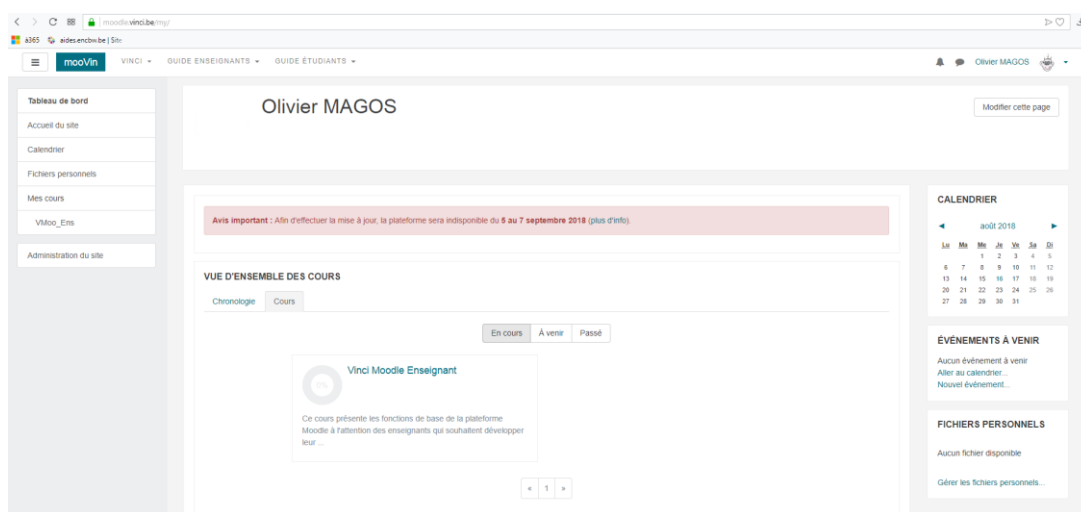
moodle.vinci.be/my/

a365 aides.encbw.be | Site

mooVin VINCI ▾ GUIDE ENSEIGNANTS ▾ GUIDE ÉTUDIANTS ▾

Olivier MAGOS

Tableau de bord
Accueil du site
Calendrier
Fichiers personnels
Mes cours
VMoo_Ens

Administration du site

Olivier MAGOS

Modifier cette page

Avis important : Afin d'effectuer la mise à jour, la plateforme sera indisponible du 5 au 7 septembre 2018 (plus d'info).

VUE D'ENSEMBLE DES COURS

Chronologie Cours

En cours À venir Passé

Vinci Moodle Enseignant

Ce cours présente les fonctions de base de la plateforme Moodle à l'attention des enseignants qui souhaitent développer leur ...

« 1 »

CALENDRIER

◄ août 2018 ►

| Lu | Ma | Me | Je | Ve | Sa | Di |
|---|---|---|---|---|---|---|
| | | 1 | 2 | 3 | 4 | 5 |
| 6 | 7 | 8 | 9 | 10 | 11 | 12 |
| 13 | 14 | 15 | 16 | 17 | 18 | 19 |
| 20 | 21 | 22 | 23 | 24 | 25 | 26 |
| 27 | 28 | 29 | 30 | 31 | | |

ÉVÉNEMENTS À VENIR

Aucun événement à venir
Aller au calendrier...
Nouvel événement...

FICHIERS PERSONNELS

Aucun fichier disponible

Gérer les fichiers personnels...